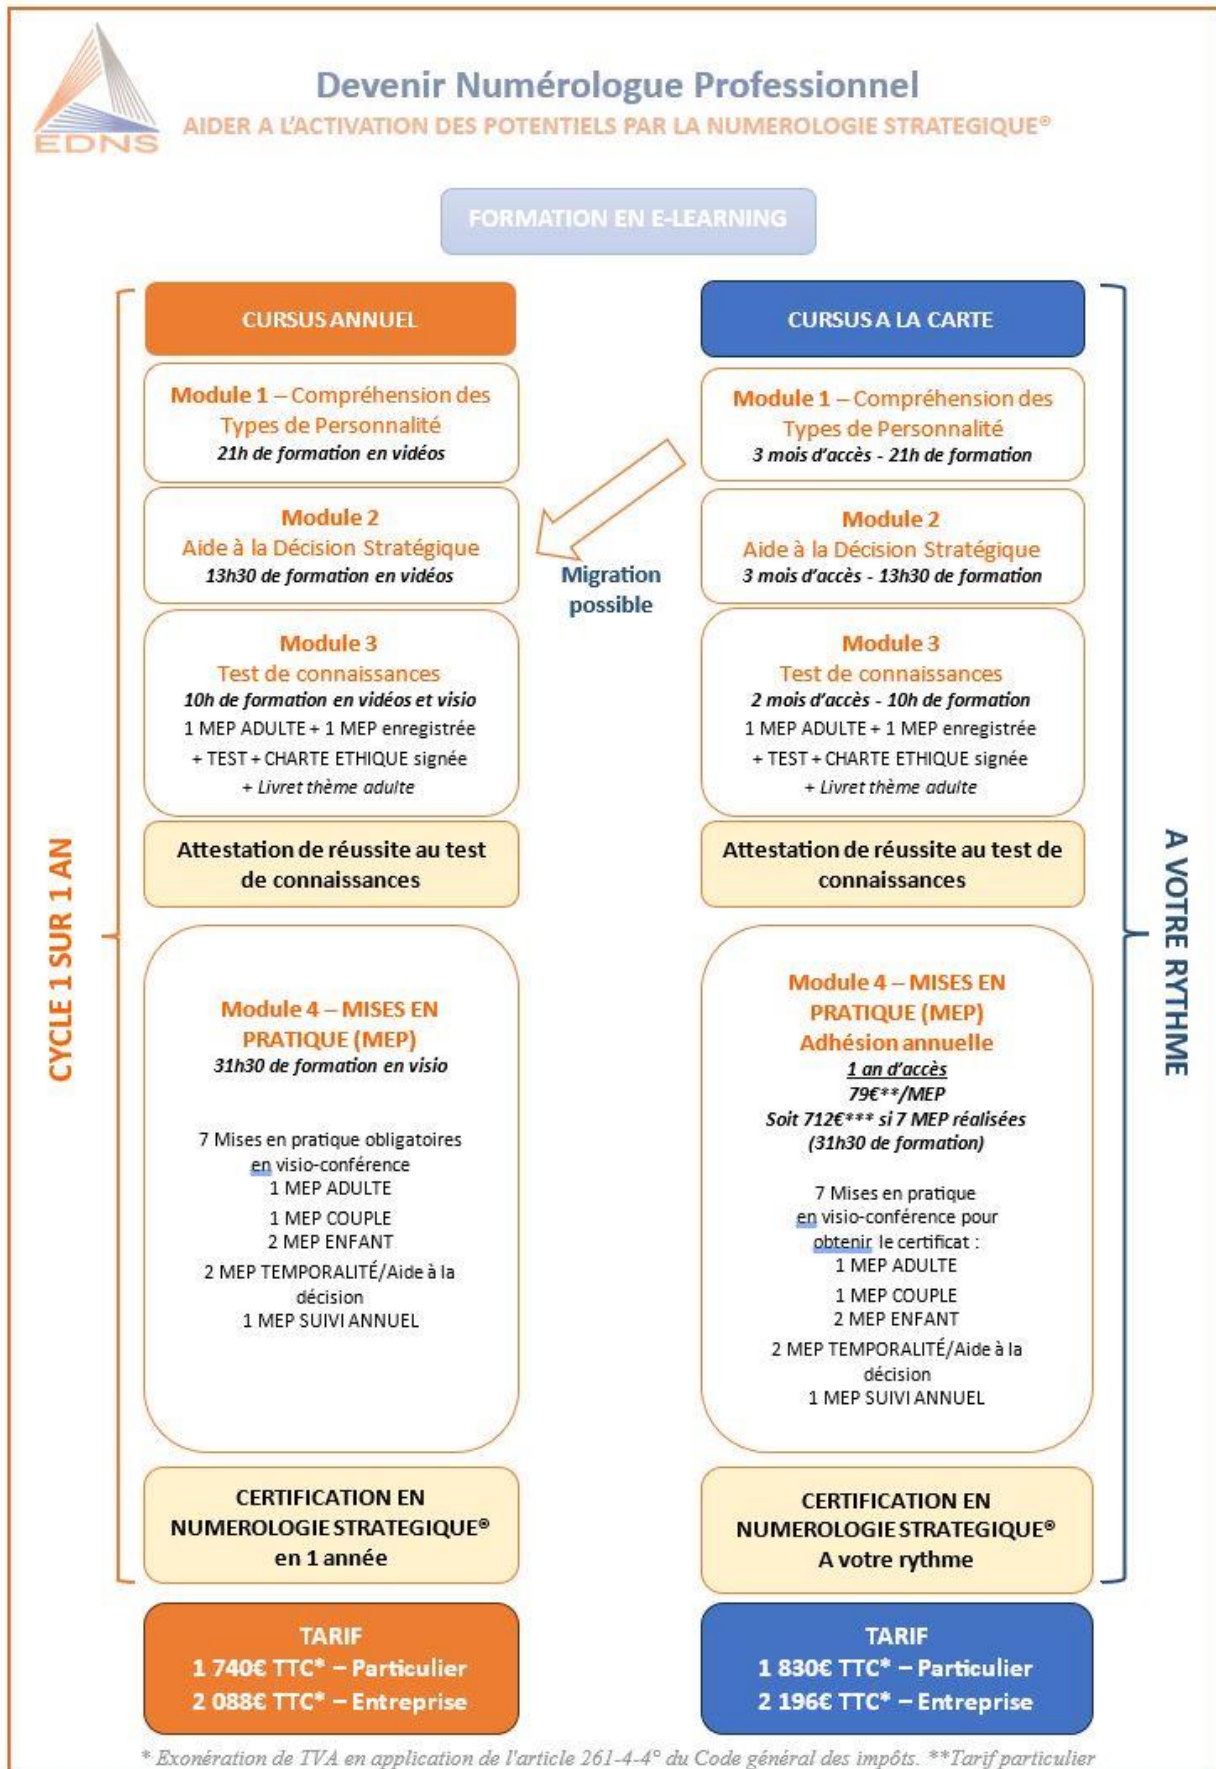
EDNS

Devenir Numérologue Professionnel

AIDER A L'ACTIVATION DES POTENTIELS PAR LA NUMEROLOGIE STRATEGIQUE®

FORMATION EN E-LEARNING

CYCLE 1 SUR 1 AN

CURSUS ANNUEL

Module 1 – Compréhension des Types de Personnalité
21h de formation en vidéos

Module 2
Aide à la Décision Stratégique
13h30 de formation en vidéos

Module 3
Test de connaissances
10h de formation en vidéos et visio
1 MEP ADULTE + 1 MEP enregistrée
+ TEST + CHARTE ETHIQUE signée
+ Livret thème adulte

Attestation de réussite au test de connaissances

Module 4 – MISES EN PRATIQUE (MEP)
31h30 de formation en visio

7 Mises en pratique obligatoires en visio-conférence
1 MEP ADULTE
1 MEP COUPLE
2 MEP ENFANT
2 MEP TEMPORALITÉ/Aide à la décision
1 MEP SUIVI ANNUEL

CERTIFICATION EN NUMEROLOGIE STRATEGIQUE® en 1 année

TARIF
1 740€ TTC* – Particulier
2 088€ TTC* – Entreprise

Migration possible

CURSUS A LA CARTE

Module 1 – Compréhension des Types de Personnalité
3 mois d'accès - 21h de formation

Module 2
Aide à la Décision Stratégique
3 mois d'accès - 13h30 de formation

Module 3
Test de connaissances
2 mois d'accès - 10h de formation
1 MEP ADULTE + 1 MEP enregistrée
+ TEST + CHARTE ETHIQUE signée
+ Livret thème adulte

Attestation de réussite au test de connaissances

Module 4 – MISES EN PRATIQUE (MEP)
Adhésion annuelle
1 an d'accès
79€**/MEP
Soit 712€*** si 7 MEP réalisées
(31h30 de formation)

7 Mises en pratique en visio-conférence pour obtenir le certificat :
1 MEP ADULTE
1 MEP COUPLE
2 MEP ENFANT
2 MEP TEMPORALITÉ/Aide à la décision
1 MEP SUIVI ANNUEL

CERTIFICATION EN NUMEROLOGIE STRATEGIQUE®
A votre rythme

TARIF
1 830€ TTC* – Particulier
2 196€ TTC* – Entreprise

A VOTRE RYTHME

* Exonération de TVA en application de l'article 261-4-4° du Code général des impôts. **Tarif particulier